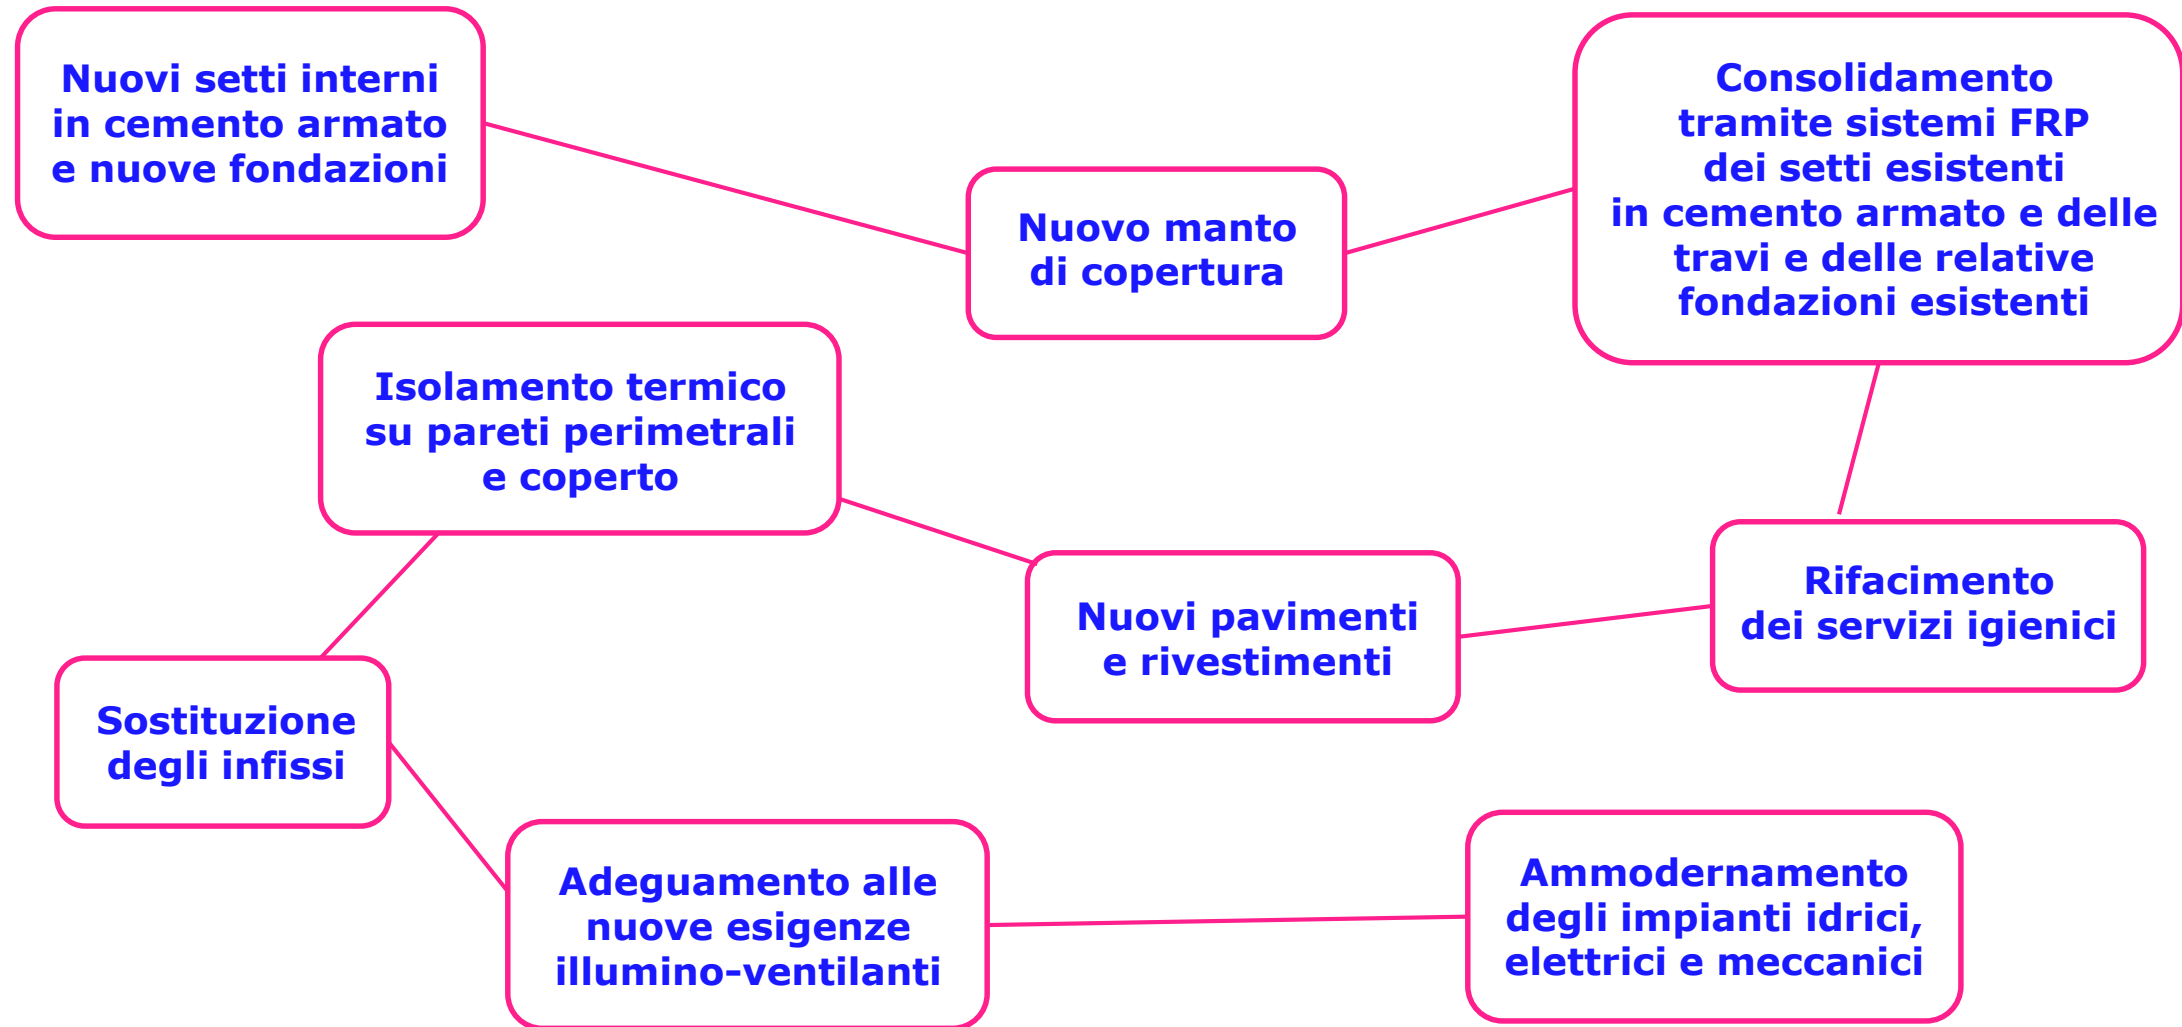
Nuovi setti interni in cemento armato e nuove fondazioni

Nuovo manto di copertura

Consolidamento tramite sistemi FRP dei setti esistenti in cemento armato e delle travi e delle relative fondazioni esistenti

Isolamento termico su pareti perimetrali e coperto

Nuovi pavimenti e rivestimenti

Rifacimento dei servizi igienici

Sostituzione degli infissi

Adeguamento alle nuove esigenze illumino-ventilanti

Ammodernamento degli impianti idrici, elettrici e meccanici